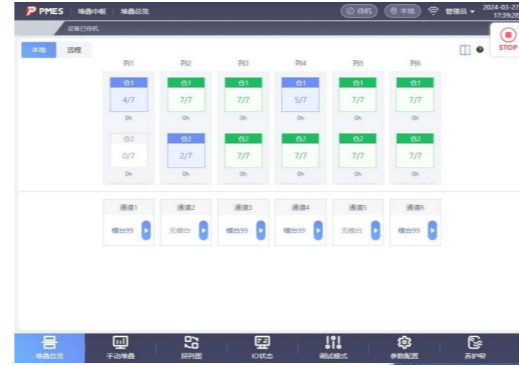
PMES 堆叠中枢 堆叠总览 待机 本地 管理员 2024-03-27 17:39:28

设备已待机

STOP

本地 远程

| 列1 | 列2 | 列3 | 列4 | 列5 | 列6 |
|---|---|---|---|---|---|
| 仓1 4/7 0h | 仓1 7/7 0h | 仓1 7/7 0h | 仓1 5/7 0h | 仓1 7/7 0h | 仓1 7/7 0h |
| 仓2 0/7 0h | 仓2 2/7 0h | 仓2 7/7 0h | 仓2 7/7 0h | 仓2 7/7 0h | 仓2 7/7 0h |

| 通道1 | 通道2 | 通道3 | 通道4 | 通道5 | 通道6 |
|---|---|---|---|---|---|
| 模台99 | 无模台 | 模台99 | 模台99 | 无模台 | 模台99 |

堆叠总览 手动堆叠 层列图 IO状态 调试模式 参数配置 系统维护